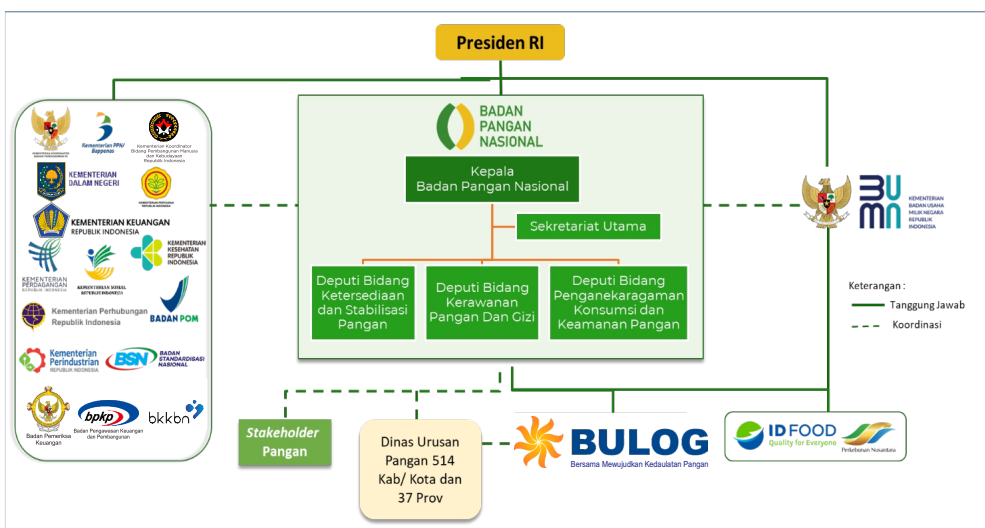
Presiden RI

KEMENTERIAN KOORDINATOR BIDANG PEREKONOMIAN
Kementerian PPN/ Bappenas
Kementerian Koordinator Bidang Pembangunan Manusia dan Kebudayaan Republik Indonesia
KEMENTERIAN DALAM NEGERI
KEMENTERIAN PERTANIAN
KEMENTERIAN KEUANGAN REPUBLIK INDONESIA
KEMENTERIAN PERDAGANGAN REPUBLIK INDONESIA
KEMENTERIAN SOSIAL REPUBLIK INDONESIA
KEMENTERIAN KESEHATAN REPUBLIK INDONESIA
Kementerian Perhubungan Republik Indonesia
BADAN POM
Kementerian Perindustrian REPUBLIK INDONESIA
BSN BADAN STANDARDISASI NASIONAL
Badan Pemeriksa Keuangan
bpkp Badan Pengawasan Keuangan dan Pembangunan
bkkbn

BADAN PANGAN NASIONAL

Kepala Badan Pangan Nasional

Sekretariat Utama

Deputi Bidang Ketersediaan dan Stabilisasi Pangan

Deputi Bidang Kerawanan Pangan Dan Gizi

Deputi Bidang Penganekaragaman Konsumsi dan Keamanan Pangan

BUMN KEMENTERIAN BADAN USAHA MILIK NEGARA REPUBLIK INDONESIA

Keterangan :
Tanggung Jawab
Koordinasi

Stakeholder Pangan

Dinas Urusan Pangan 514 Kab/ Kota dan 37 Prov

BULOG
Bersama Mewujudkan Kedaulatan Pangan

ID FOOD
Quality for Everyone
Perikanan Nusantara